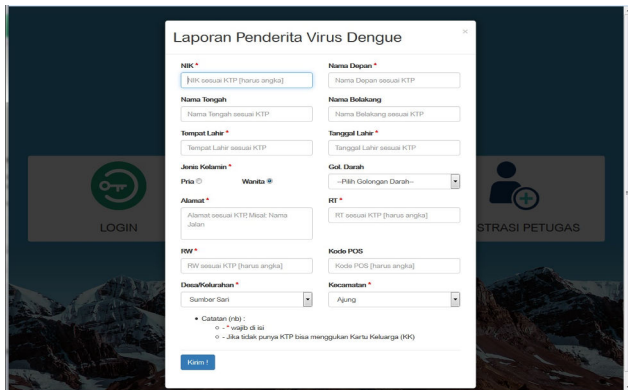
Laporan Penderita Virus Dengue

×

NIK *

NIK sesuai KTP [harus angka]

Nama Depan *

Nama Depan sesuai KTP

Nama Tengah

Nama Tengah sesuai KTP

Nama Belakang

Nama Belakang sesuai KTP

Tempat Lahir *

Tempat Lahir sesuai KTP

Tanggal Lahir *

Tanggal Lahir sesuai KTP

Jenis Kelamin *

Pria

Wanita

Gol. Darah

--Pilih Golongan Darah--

Alamat *

Alamat sesuai KTP, Misal: Nama Jalan

RT *

RT sesuai KTP [harus angka]

RW *

RW sesuai KTP [harus angka]

Kode POS

Kode POS [harus angka]

Desa/Kelurahan *

Sumber Sari

Kecamatan *

Ajung

• Catatan (nb) :
○ - * wajib di isi
○ - Jika tidak punya KTP bisa menggukan Kartu Keluarga (KK)

Kirim !

LOGIN

STRASI PETUGAS